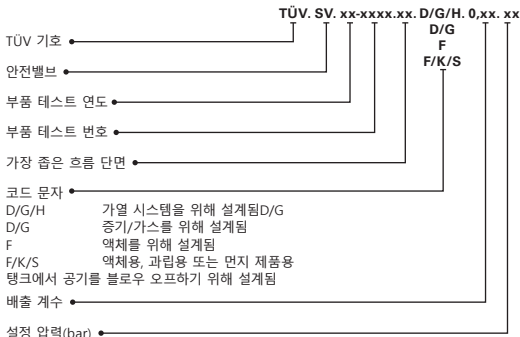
TÜV. SV. xx-xxxx.xx. D/G/H. 0,xx. xx
D/G
F
F/K/S

TÜV 기호

안전밸브

부품 테스트 연도

부품 테스트 번호

가장 좁은 흐름 단면

코드 문자
D/G/H 가열 시스템을 위해 설계됨D/G
D/G 증기/가스를 위해 설계됨
F 액체를 위해 설계됨
F/K/S 액체용, 과립용 또는 먼지 제품용
탱크에서 공기를 블로우 오프하기 위해 설계됨

배출 계수

설정 압력(bar)